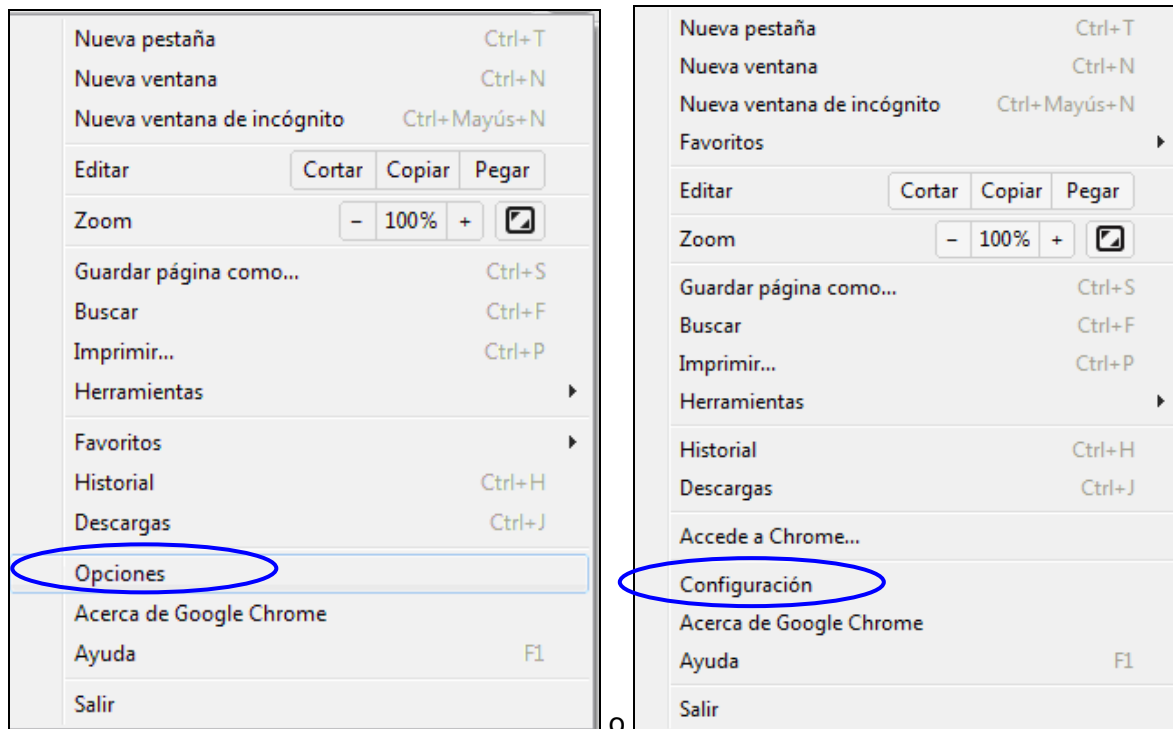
Nueva pestaña Ctrl+T
Nueva ventana Ctrl+N
Nueva ventana de incógnito Ctrl+Mayús+N

Editar | Cortar | Copiar | Pegar

Zoom | – | 100% | +

Guardar página como... Ctrl+S
Buscar Ctrl+F
Imprimir... Ctrl+P
Herramientas

Favoritos
Historial Ctrl+H
Descargas Ctrl+J

Opciones
Acerca de Google Chrome
Ayuda F1

Salir

o

Nueva pestaña Ctrl+T
Nueva ventana Ctrl+N
Nueva ventana de incógnito Ctrl+Mayús+N
Favoritos

Editar | Cortar | Copiar | Pegar

Zoom | – | 100% | +

Guardar página como... Ctrl+S
Buscar Ctrl+F
Imprimir... Ctrl+P
Herramientas

Historial Ctrl+H
Descargas Ctrl+J

Accede a Chrome...

Configuración
Acerca de Google Chrome
Ayuda F1

Salir